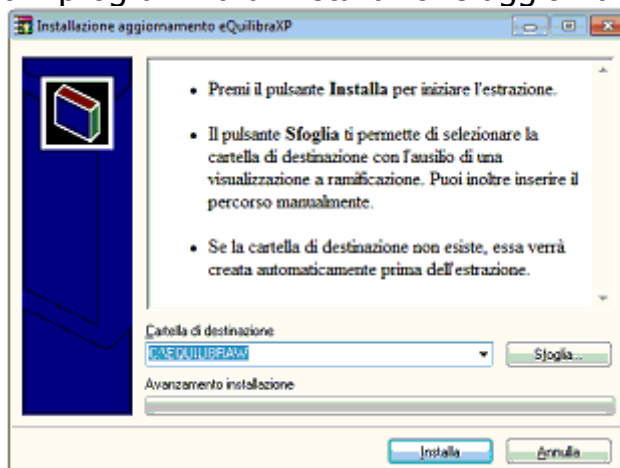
Installazione aggiornamento eQuilibraXP

• Premi il pulsante **Installa** per iniziare l'estrazione.

• Il pulsante **Sfoglia** ti permette di selezionare la cartella di destinazione con l'ausilio di una visualizzazione a ramificazione. Puoi inoltre inserire il percorso manualmente.

• Se la cartella di destinazione non esiste, essa verrà creata automaticamente prima dell'estrazione.

Cartella di destinazione

C:\EQUILIBRAW

Sfoglia...

Avanzamento installazione

Installa

Annulla